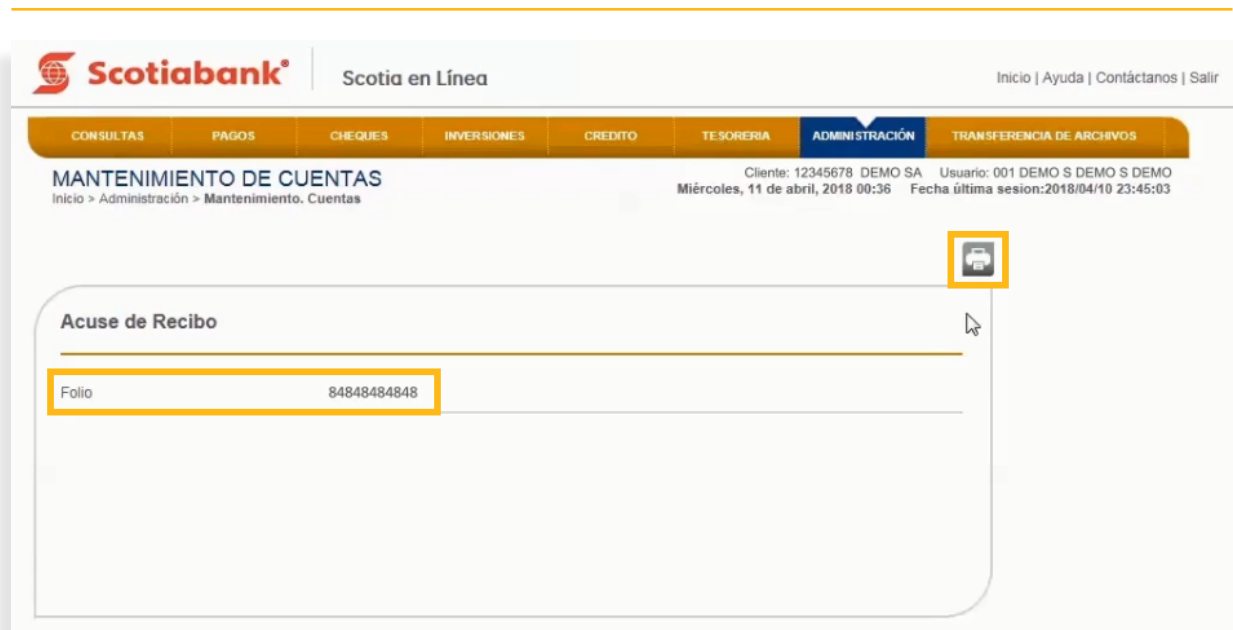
Scotiabank®

Scotia en Línea

Inicio | Ayuda | Contáctanos | Salir

CONSULTAS | PAGOS | CHEQUES | INVERSIONES | CREDITO | TESORERIA | ADMINISTRACIÓN | TRANSFERENCIA DE ARCHIVOS

MANTENIMIENTO DE CUENTAS
Inicio > Administración > Mantenimiento. Cuentas

Cliente: 12345678 DEMO SA Usuario: 001 DEMO S DEMO S DEMO
Miércoles, 11 de abril, 2018 00:36 Fecha última sesion:2018/04/10 23:45:03

Acuse de Recibo

Folio 84848484848